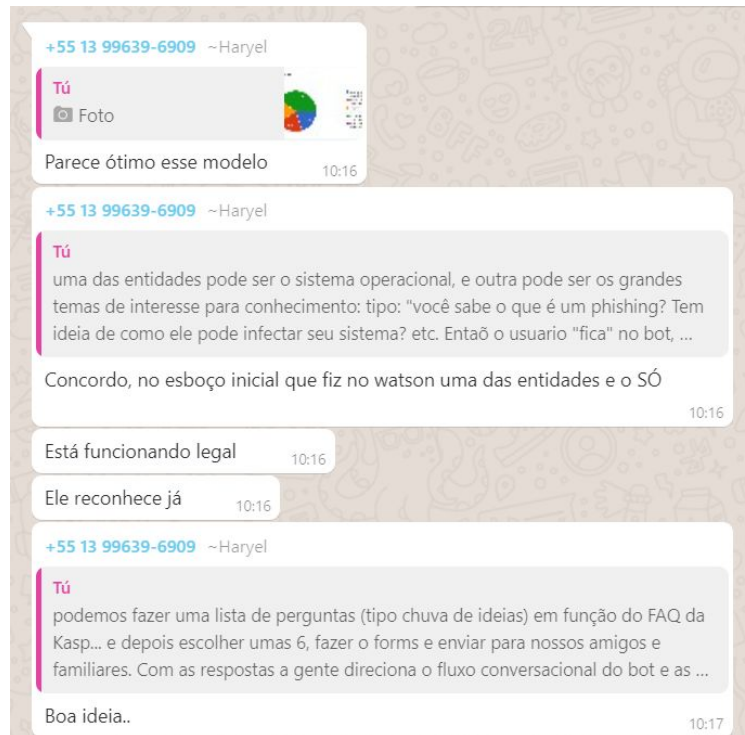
+55 13 99639-6909 ~Haryel

Tú
Foto

Parece ótimo esse modelo 10:16

+55 13 99639-6909 ~Haryel

Tú
uma das entidades pode ser o sistema operacional, e outra pode ser os grandes temas de interesse para conhecimento: tipo: "você sabe o que é um phishing? Tem ideia de como ele pode infectar seu sistema? etc. Entaõ o usuario "fica" no bot, ...

Concordo, no esboço inicial que fiz no watson uma das entidades e o SÓ 10:16

Está funcionando legal 10:16

Ele reconhece já 10:16

+55 13 99639-6909 ~Haryel

Tú
podemos fazer uma lista de perguntas (tipo chuva de ideias) em função do FAQ da Kasp... e depois escolher umas 6, fazer o forms e enviar para nossos amigos e familiares. Com as respostas a gente direciona o fluxo conversacional do bot e as ...

Boa ideia.. 10:17